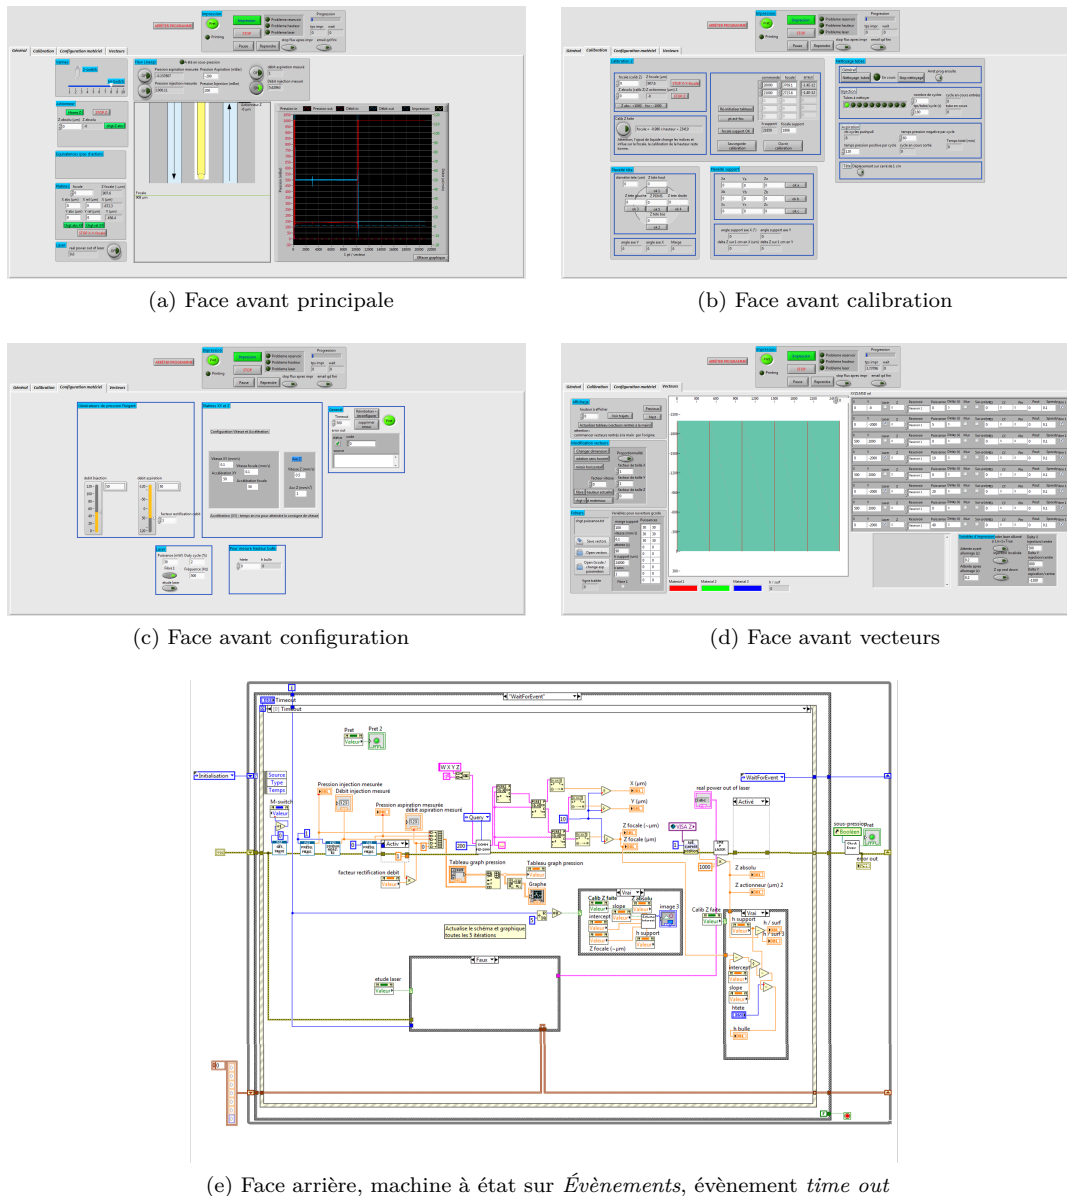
(a) Face avant principale

(b) Face avant calibration

(c) Face avant configuration

(d) Face avant vecteurs

"WaitForEvent"

Timeout

Initialisation

Source
Type
Temps

Pret
Pret 2
Valeur

Pression injection mesurée
Débit injection mesuré
Pression aspiration mesurée
débit aspiration mesuré

W X Y Z

X (µm)
Y (µm)
Z focale (-µm)
Z focale (µm)

VISA Z

real power out of laser

Activé

WaitForEvent

sous-pression
Booléen
Pret
error out

Z absolu
Z actionneur (µm) 2

facteur rectification débit
Valeur

Tableau graph pression
Tableau graph pression
Graphe

Actualise le schéma et graphique toutes les 5 itérations

Calib Z faite
Valeur
slope
intercept
Z focale (-µm)
Z absolu
image 3
h support

Calib Z faite
Valeur
h support
h / surf
h / surf 2
intercept
slope
hdate
h bulle

Faux
Vrai
Vrai

etude laser
Valeur

1000

(e) Face arrière, machine à état sur Évènements, évènement time out